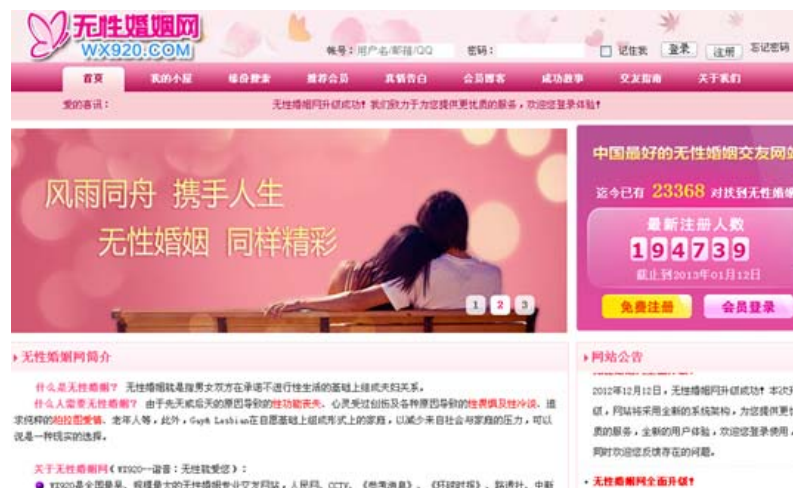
无性婚姻网
WX920.COM

帐号：用户名/邮箱/QQ 密码： 记住我 登录 注册 忘记密码

首页 我的小屋 婚会搜索 推荐会员 真情告白 会员博客 成功故事 交友指南 关于我们

爱的告诉： 无性婚姻网升级成功！我们致力于为您提供更优质的服务，欢迎您登录体验！

风雨同舟 携手人生
无性婚姻 同样精彩

1 2 3

中国最好的无性婚姻交友网站
迄今已有 23368 对找到无性婚姻
最新注册人数
194739
截止到2013年01月12日
免费注册 会员登录

无性婚姻网简介

什么是无性婚姻？ 无性婚姻就是指男女双方在承诺不进行性生活的基础上组成夫妇关系。

什么人需要无性婚姻？ 由于先天或后天的原因导致的性功能丧失、心灵受过创伤及各种原因导致的性冷淡及性冷淡、追求纯粹的柏拉图爱情、老年人等，此外，Gay和 Lesbian在自愿基础上组成形式上的家庭，以减少来自社会与家庭的压力，可以说是一种钱实的选择。

关于无性婚姻网（WX920--谐音：无性就爱您）：
WX920是全国最早、规模最大的无性婚姻专业交友网站，人民网、CCTV、《燕赵晚报》、《钱江时报》、新浪网、中新

网站公告

2012年12月12日，无性婚姻网升级成功！本次升级，网站将采用全新的系统架构，为您提供更优质的服务，全新的用户体验，欢迎您登录使用，同时欢迎您反馈存在的问题。

• 无性婚姻网全面升级！